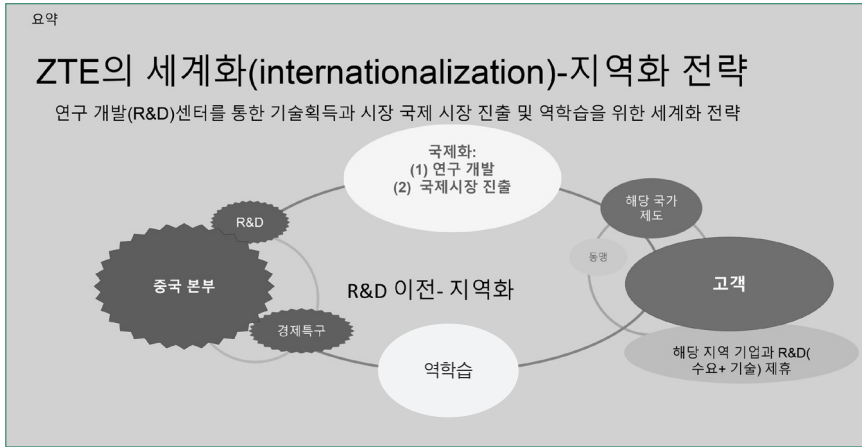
요약

ZTE의 세계화(internationalization)-지역화 전략

연구 개발(R&D)센터를 통한 기술획득과 시장 국제 시장 진출 및 역학습을 위한 세계화 전략

국제화:
(1) 연구 개발
(2) 국제시장 진출

해당 국가 제도

R&D

동맹

중국 본부

R&D 이전- 지역화

고객

경제특구

역학습

해당 지역 기업과 R&D( 수요+ 기술) 제휴